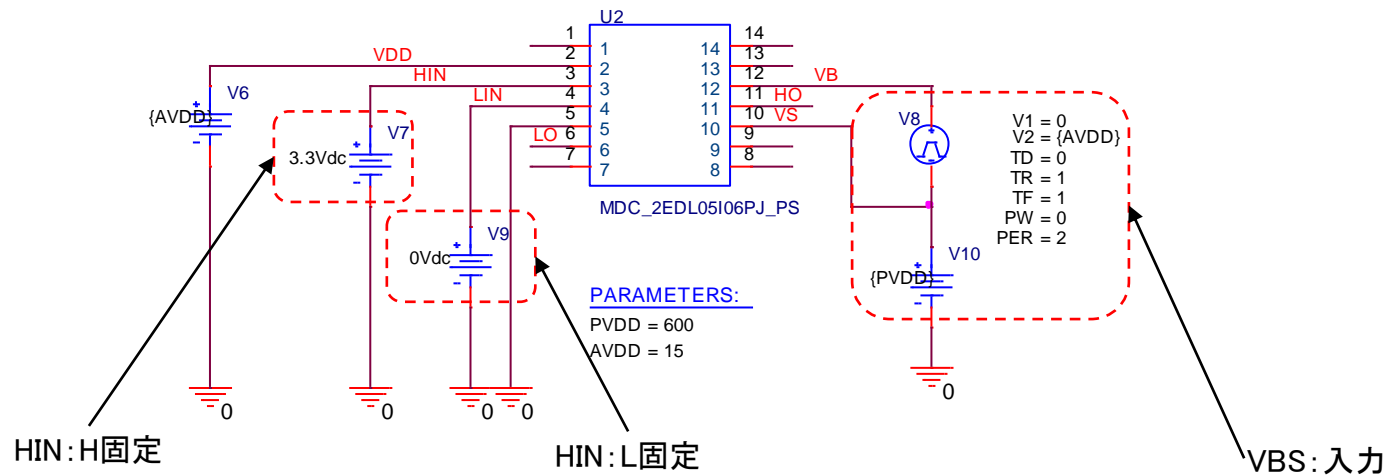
U2

1
2 1
3 2
4 3
5 4
6 5
7 6
7

14
14 13
13 12
12 11
11 10
10 9
9 8
8

VDD
HIN
LIN
LO
VB
HO
VS

V6
{AVDD}
V7
3.3Vdc
V9
0Vdc
MDC_2EDL05I06PJ_PS
V8
V1 = 0
V2 = {AVDD}
TD = 0
TR = 1
TF = 1
PW = 0
PER = 2
V10
{PVDD}

PARAMETERS:
PVDD = 600
AVDD = 15

0
0
0
0
0

HIN：H固定
HIN：L固定
VBS：入力